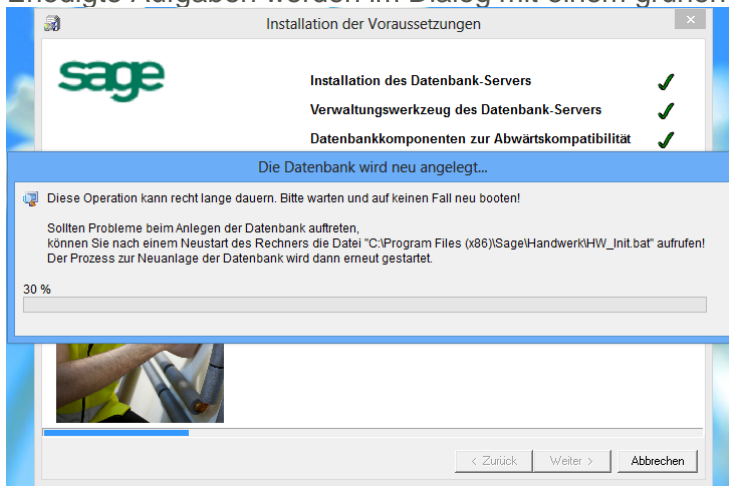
Erledigte Aufgaben werden im Dialog mit einem grünen

Installation der Voraussetzungen

sage

Installation des Datenbank-Servers

Verwaltungswerkzeug des Datenbank-Servers

Datenbankkomponenten zur Abwärtskompatibilität

Die Datenbank wird neu angelegt...

Diese Operation kann recht lange dauern. Bitte warten und auf keinen Fall neu booten!

Sollten Probleme beim Anlegen der Datenbank auftreten, können Sie nach einem Neustart des Rechners die Datei "C:\Program Files (x86)\Sage\Handwerk\HW_Init.bat" aufrufen! Der Prozess zur Neuanlage der Datenbank wird dann erneut gestartet.

30 %

< Zurück | Weiter > | Abbrechen